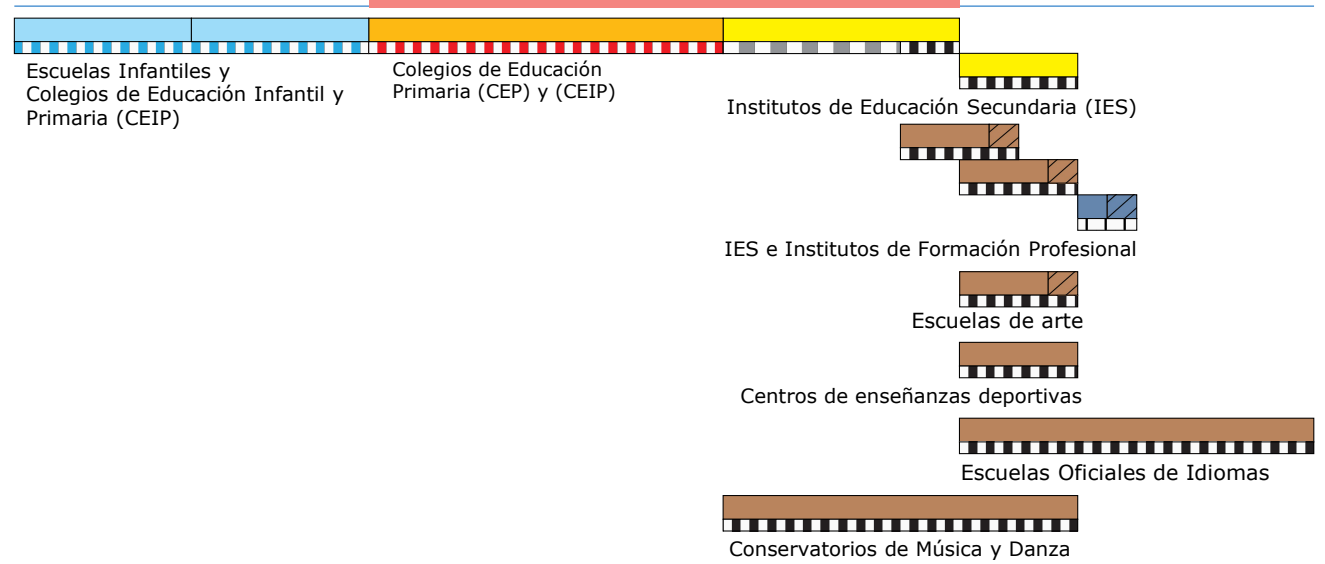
Escuelas Infantiles y Colegios de Educación Infantil y Primaria (CEIP)

Colegios de Educación Primaria (CEP) y (CEIP)

Institutos de Educación Secundaria (IES)

IES e Institutos de Formación Profesional

Escuelas de arte

Centros de enseñanzas deportivas

Escuelas Oficiales de Idiomas

Conservatorios de Música y Danza